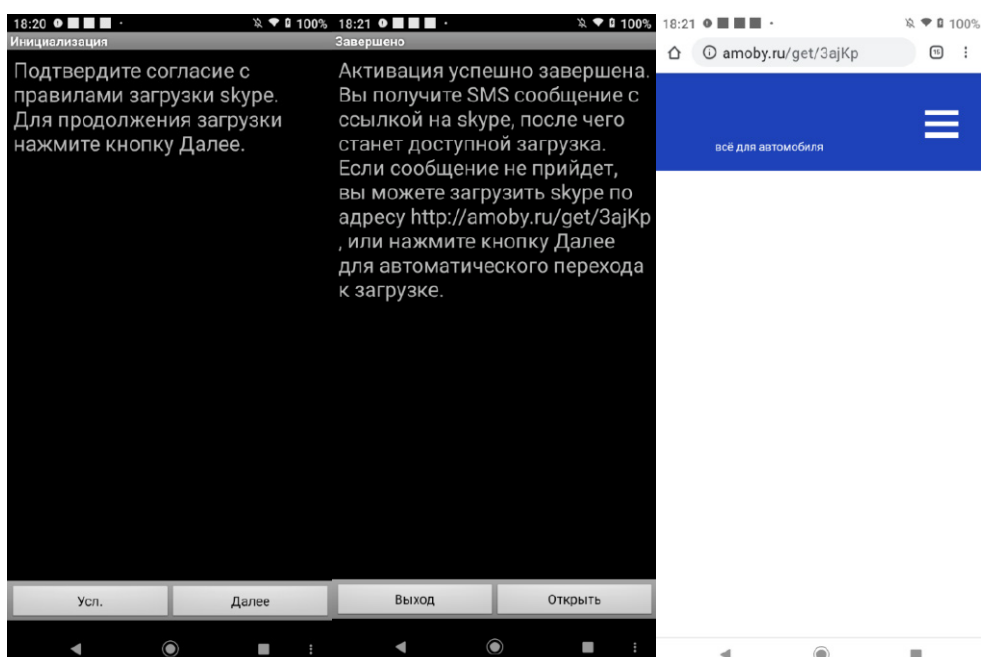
18:20 100%
Инициализация

Подтвердите согласие с правилами загрузки skype. Для продолжения загрузки нажмите кнопку Далее.

Усл.
Далее

18:21 100%
Завершено

Активация успешно завершена. Вы получите SMS сообщение с ссылкой на skype, после чего станет доступной загрузка. Если сообщение не прийдет, вы можете загрузить skype по адресу http://amoby.ru/get/3ajKp , или нажмите кнопку Далее для автоматического перехода к загрузке.

Выход
Открыть

18:21 100%
amoby.ru/get/3ajKp
10

всё для автомобиля